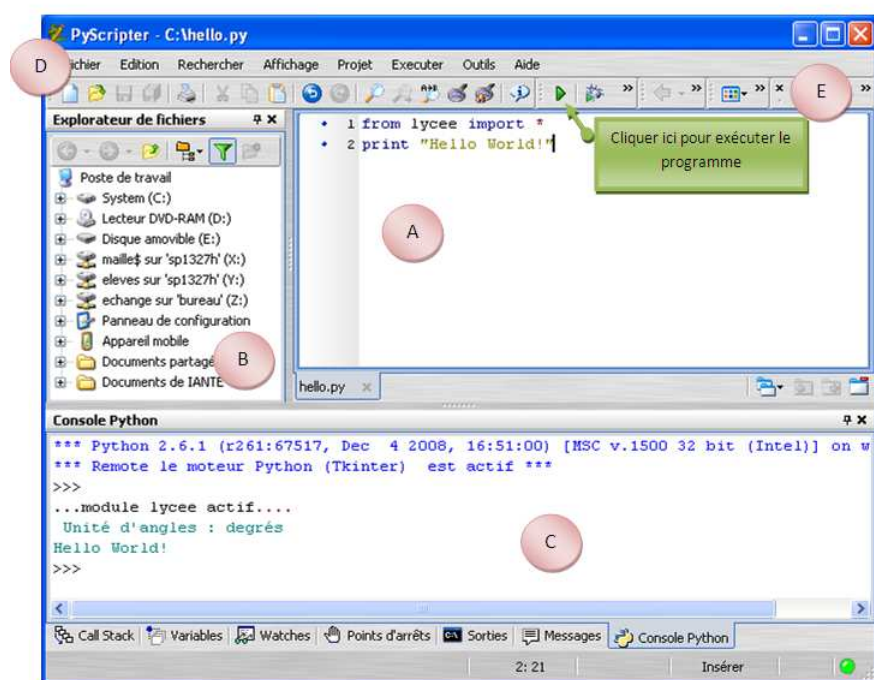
PyScripter - C:\hello.py

D Fichier Edition Rechercher Affichage Projet Executer Outils Aide

E

Explorateur de fichiers

Poste de travail
System (C:)
Lecteur DVD-RAM (D:)
Disque amovible (E:)
maille$ sur 'sp1327h' (X:)
eleves sur 'sp1327h' (Y:)
echange sur 'bureau' (Z:)
Panneau de configuration
Appareil mobile
Documents partagé
Documents de IANTE

B

1 from lycee import *
2 print "Hello World!"

Cliquer ici pour exécuter le programme

A

hello.py

Console Python

*** Python 2.6.1 (r261:67517, Dec 4 2008, 16:51:00) [MSC v.1500 32 bit (Intel)] on w
*** Remote le moteur Python (Tkinter) est actif ***
>>>
...module lycee actif....
Unité d'angles : degrés
Hello World!
>>>

C

Call Stack Variables Watches Points d'arrêts Sorties Messages Console Python

2: 21 Insérer